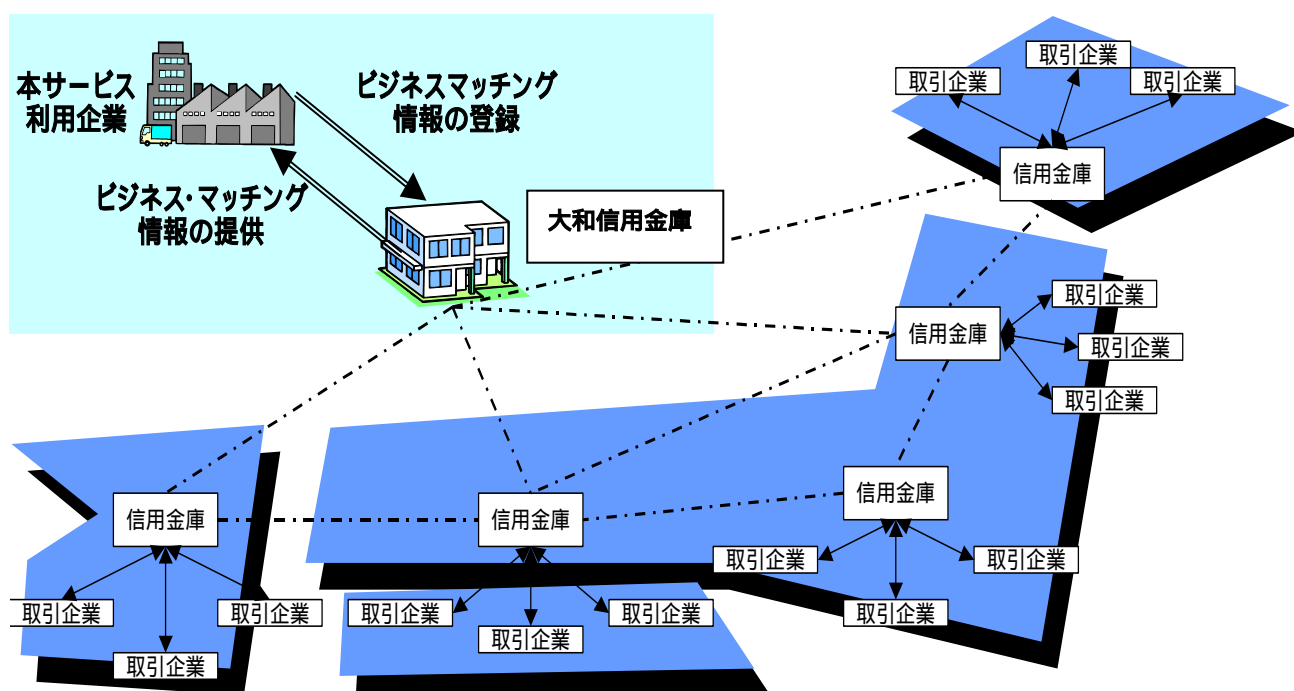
本サービス
利用企業

ビジネスマッチング
情報の登録

ビジネス・マッチング
情報の提供

大和信用金庫

取引企業
取引企業
取引企業
信用金庫

信用金庫
取引企業
取引企業
取引企業

信用金庫
取引企業
取引企業
取引企業

信用金庫
取引企業
取引企業
取引企業

信用金庫
取引企業
取引企業
取引企業